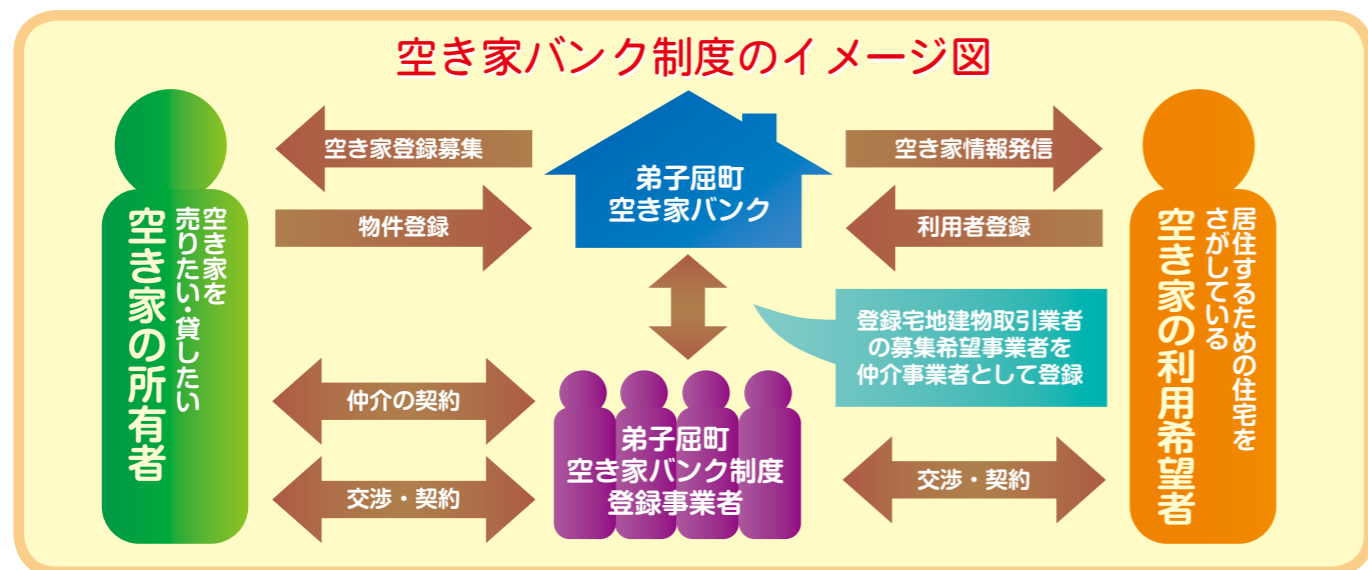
空き家バンク制度のイメージ図

空き家を売りたい・貸したい
空き家の所有者

空き家登録募集

物件登録

弟子屈町
空き家バンク

空き家情報発信

利用者登録

居住するための住宅をさがしている
空き家の利用希望者

登録宅地建物取引業者の募集希望事業者を仲介事業者として登録

仲介の契約

交渉・契約

弟子屈町
空き家バンク制度
登録事業者

交渉・契約